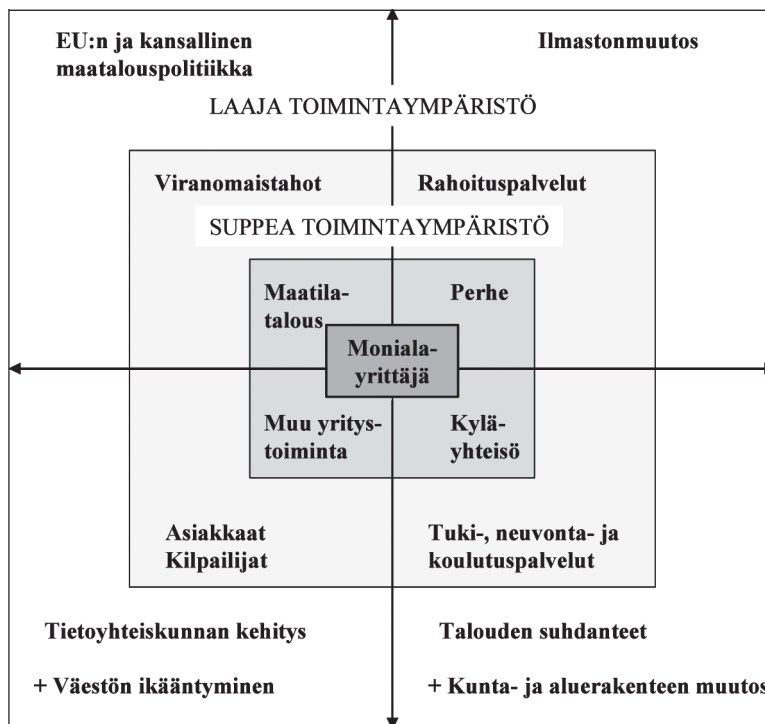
EU:n ja kansallinen maatalouspolitiikka

Ilmastonmuutos

LAAJA TOIMINTAYMPÄRISTÖ

Viranomaistahot

Rahoituspalvelut

SUPPEA TOIMINTAYMPÄRISTÖ

Maatilatalous

Perhe

Moniala-yrittäjä

Muu yritystoiminta

Kyläyhteisö

Asiakkaat
Kilpailijat

Tuki-, neuvonta- ja koulutuspalvelut

Tietoyhteiskunnan kehitys

Talouden suhdanteet

+ Väestön ikääntyminen

+ Kunta- ja aluerakenteen muutos